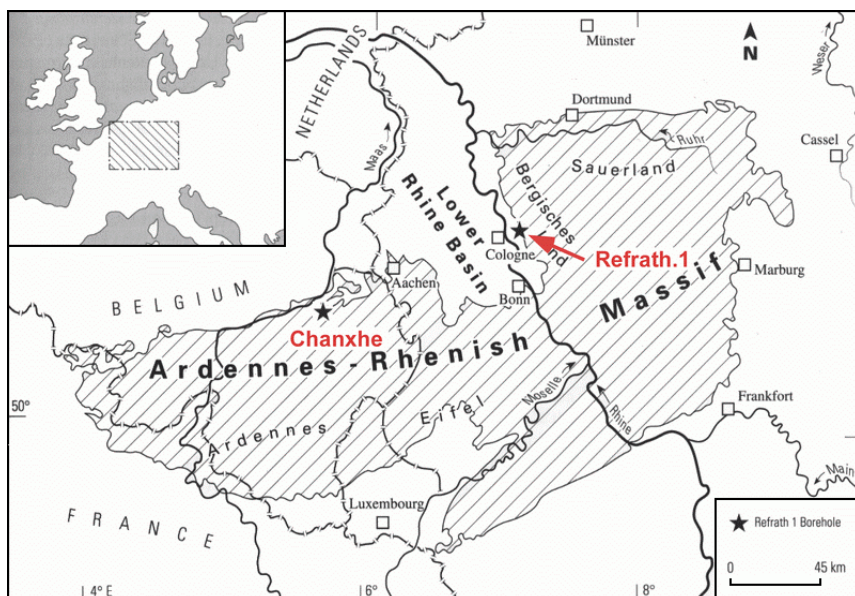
Münster
N
NETHERLANDS
Weser
Dortmund
Ruhr
Cassel
Maas
Sauerland
Lower Rhine Basin
Bergisches Land
Cologne
Refrath.1
Marburg
BELGIUM
Aachen
Bonn
Massif
Chanxhe
Ardennes - Rhenish
Eifel
Moselle
50°
Rhine
Frankfort
Ardennes
Main
FRANCE
Luxembourg
★ Refrath 1 Borehole
0
45 km
4° E
6°
8°